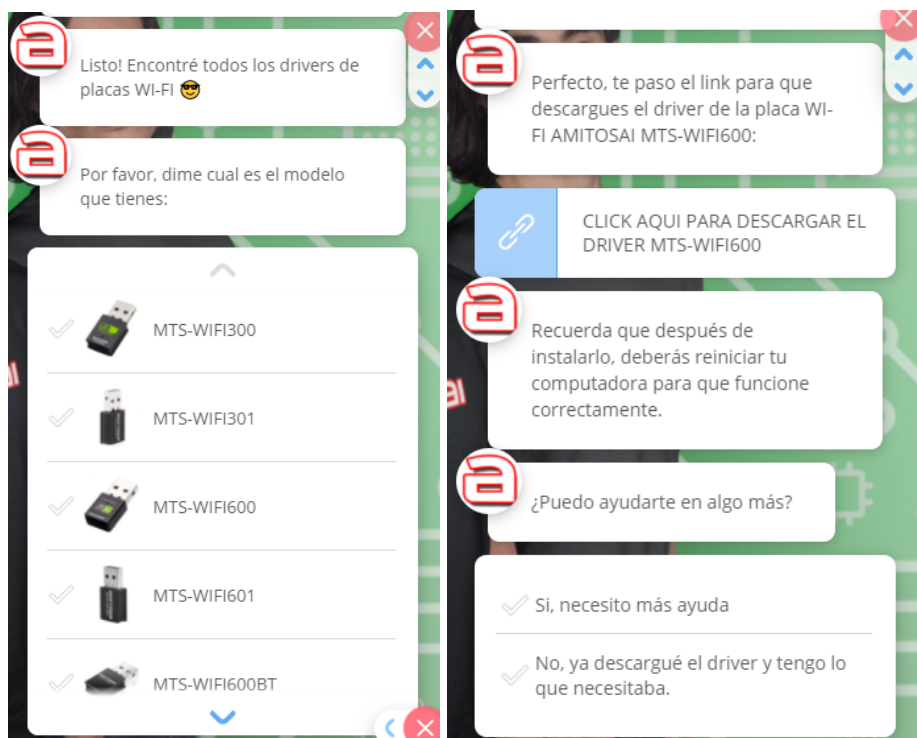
Listo! Encontré todos los drivers de placas WI-FI 😎

Por favor, dime cual es el modelo que tienes:

MTS-WIFI300

MTS-WIFI301

MTS-WIFI600

MTS-WIFI601

MTS-WIFI600BT

Perfecto, te paso el link para que descargues el driver de la placa WI-FI AMITOSAI MTS-WIFI600:

CLICK AQUI PARA DESCARGAR EL DRIVER MTS-WIFI600

Recuerda que después de instalarlo, deberás reiniciar tu computadora para que funcione correctamente.

¿Puedo ayudarte en algo más?

Si, necesito más ayuda

No, ya descargué el driver y tengo lo que necesitaba.